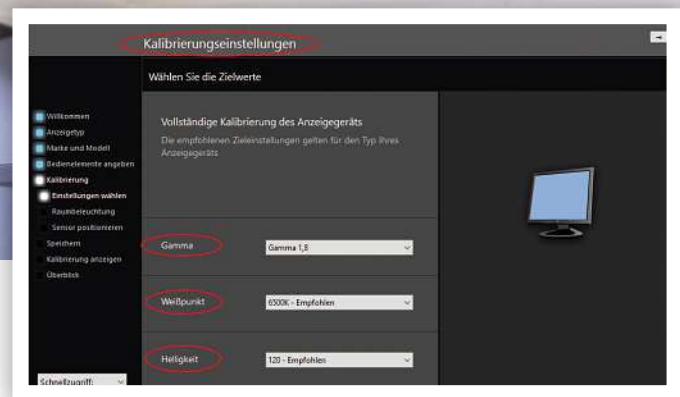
Kalibrierungseinstellungen

Wählen Sie die Zielwerte

Willkommen
Anzeigetyp
Marke und Modell
Bedienelemente angeben
Kalibrierung
Einstellungen wählen
Raumbeleuchtung
Sensor positionieren
Speichern
Kalibrierung anzeigen
Überblick

Vollständige Kalibrierung des Anzeigegeräts

Die empfohlenen Zieleinstellungen gelten für den Typ Ihres Anzeigegeräts

Gamma
Gamma 1,8

Weißpunkt
6500K - Empfohlen

Helligkeit
120 - Empfohlen

Schnellzugriff: